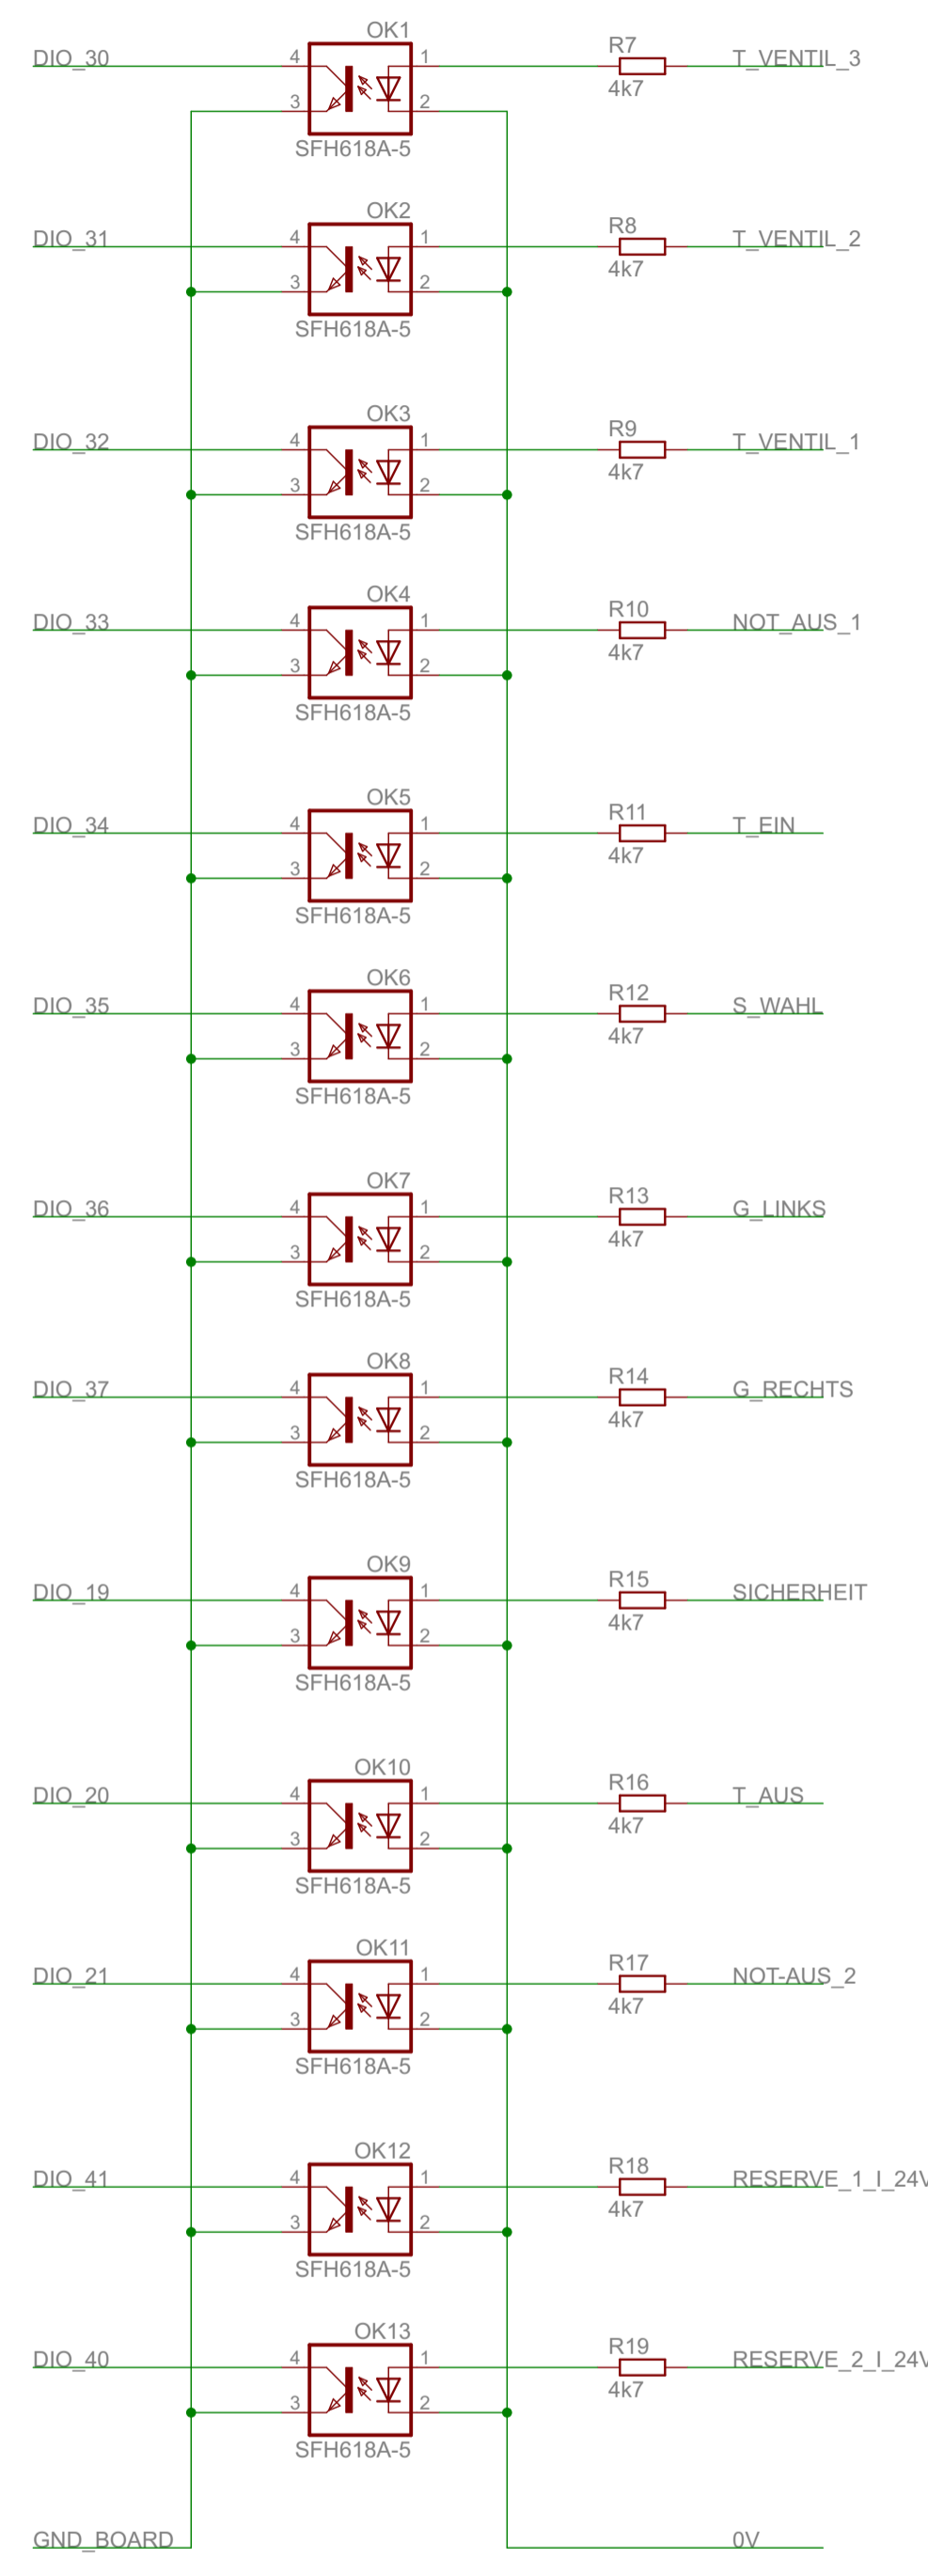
DIO_30
OK1
4
3
1
2
SFH618A-5
R7
4k7
T_VENTIL_3

DIO_31
OK2
4
3
1
2
SFH618A-5
R8
4k7
T_VENTIL_2

DIO_32
OK3
4
3
1
2
SFH618A-5
R9
4k7
T_VENTIL_1

DIO_33
OK4
4
3
1
2
SFH618A-5
R10
4k7
NOT_AUS_1

DIO_34
OK5
4
3
1
2
SFH618A-5
R11
4k7
T_EIN

DIO_35
OK6
4
3
1
2
SFH618A-5
R12
4k7
S_WAHL

DIO_36
OK7
4
3
1
2
SFH618A-5
R13
4k7
G_LINKS

DIO_37
OK8
4
3
1
2
SFH618A-5
R14
4k7
G_RECHTS

DIO_19
OK9
4
3
1
2
SFH618A-5
R15
4k7
SICHERHEIT

DIO_20
OK10
4
3
1
2
SFH618A-5
R16
4k7
T_AUS

DIO_21
OK11
4
3
1
2
SFH618A-5
R17
4k7
NOT-AUS_2

DIO_41
OK12
4
3
1
2
SFH618A-5
R18
4k7
RESERVE_1_I_24V

DIO_40
OK13
4
3
1
2
SFH618A-5
R19
4k7
RESERVE_2_I_24V

GND_BOARD
0V